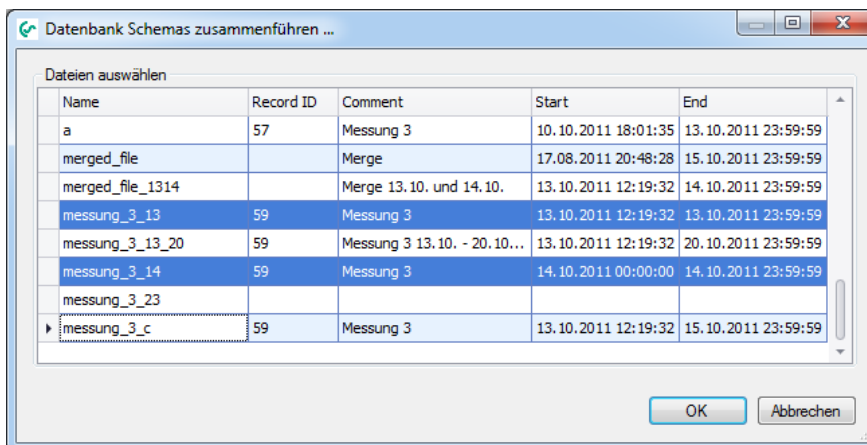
Datenbank Schemas zusammenführen ...

Dateien auswählen

| Name | Record ID | Comment | Start | End |
|---|---|---|---|---|
| a | 57 | Messung 3 | 10.10.2011 18:01:35 | 13.10.2011 23:59:59 |
| merged_file | | Merge | 17.08.2011 20:48:28 | 15.10.2011 23:59:59 |
| merged_file_1314 | | Merge 13.10. und 14.10. | 13.10.2011 12:19:32 | 14.10.2011 23:59:59 |
| messung_3_13 | 59 | Messung 3 | 13.10.2011 12:19:32 | 13.10.2011 23:59:59 |
| messung_3_13_20 | 59 | Messung 3 13.10. - 20.10.... | 13.10.2011 12:19:32 | 20.10.2011 23:59:59 |
| messung_3_14 | 59 | Messung 3 | 14.10.2011 00:00:00 | 14.10.2011 23:59:59 |
| messung_3_23 | | | | |
| messung_3_c | 59 | Messung 3 | 13.10.2011 12:19:32 | 15.10.2011 23:59:59 |

OK

Abbrechen